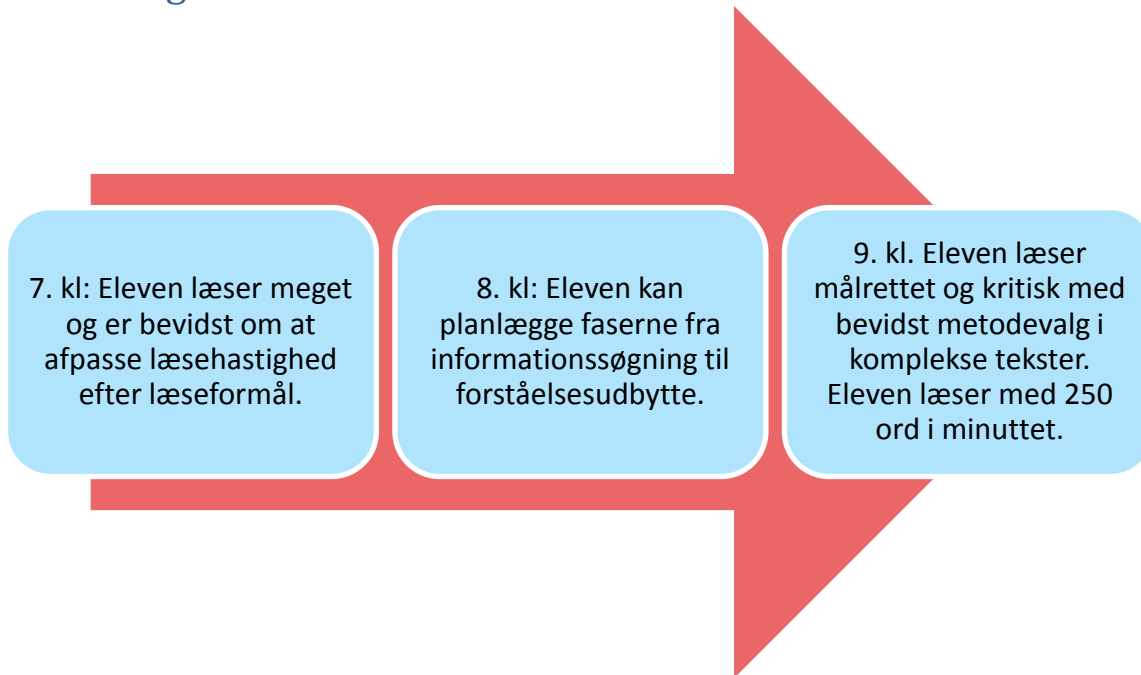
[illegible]

7. kl: Eleven læser meget og er bevidst om at afpasse læsehastighed efter læseformål.

8. kl: Eleven kan planlægge faserne fra informationssøgning til forståelsesudbytte.

9. kl. Eleven læser målrettet og kritisk med bevidst metodevalg i komplekse tekster. Eleven læser med 250 ord i minuttet.